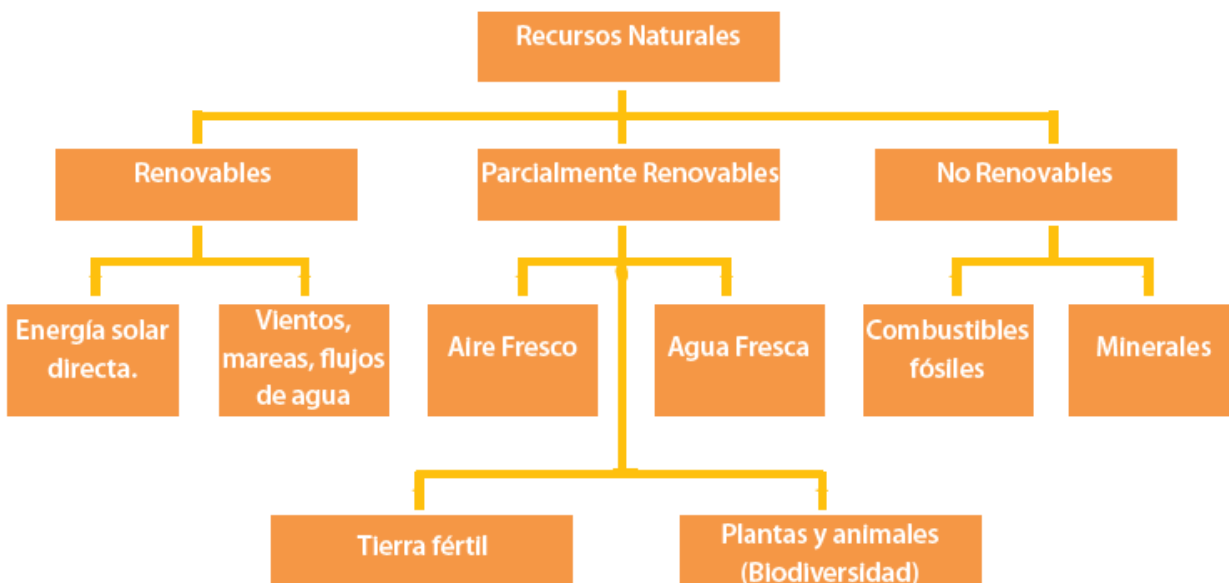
Recursos Naturales

Renovables

Parcialmente Renovables

No Renovables

Energía solar directa.

Vientos, mareas, flujos de agua

Aire Fresco

Agua Fresca

Combustibles fósiles

Minerales

Tierra fértil

Plantas y animales (Biodiversidad)